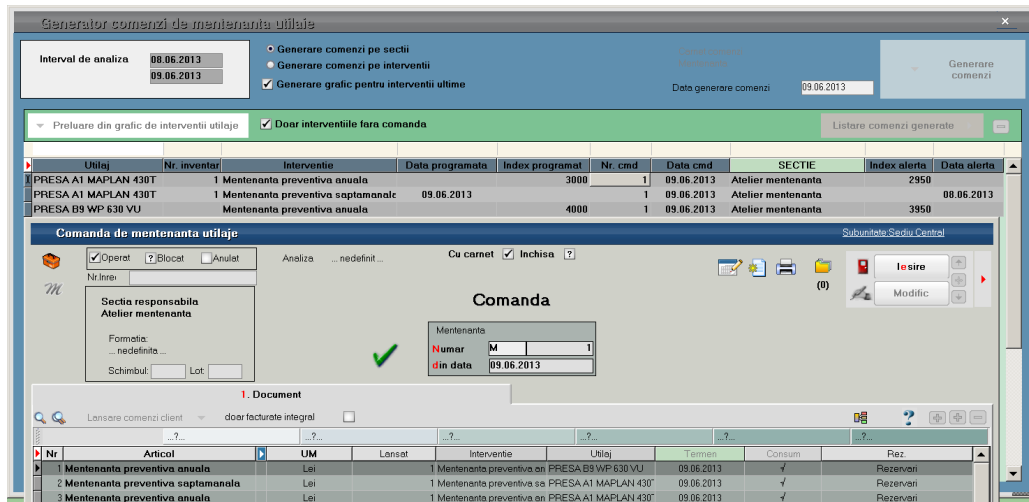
Generator comenzi de mentenanta utilaje

Interval de analiza 08.06.2013 09.06.2013

Generare comenzi pe sectii
Generare comenzi pe interventii
Generare grafic pentru interventii ultime

Data generare comenzi 09.06.2013

Generare comenzi

Preluare din grafic de interventii utilaje
Doar interventiile fara comanda

Listare comenzi generate

| Utilaj | Nr. inventar | Interventie | Data programata | Index programat | Nr. cmd | Data cmd | SECTIE | Index alerta | Data alerta |
|---|---|---|---|---|---|---|---|---|---|
| PRESA A1 MAPLAN 430T | | 1 Mentenanta preventiva anuala | | 3000 | 1 | 09.06.2013 | Atelier mentenanta | 2950 | |
| PRESA A1 MAPLAN 430T | | 1 Mentenanta preventiva saptamanala | 09.06.2013 | | 1 | 09.06.2013 | Atelier mentenanta | | 08.06.2013 |
| PRESA B9 WP 630 VU | | Mentenanta preventiva anuala | | 4000 | 1 | 09.06.2013 | Atelier mentenanta | 3950 | |

Comanda de mentenanta utilaje

Subunitate:Sediu Central

Operat ?Blocat Anulat
Nr.Inreg

Analiza ... nedefinit ...

Cu carnet Inchisa ?

(0)

Iesire
Modific

Sectia responsabila
Atelier mentenanta

Formatia:
... nedefinita ...

Schimbul: Lot:

Comanda

Mentenanta
Numar M 1
din data 09.06.2013

1. Document

Lansare comenzi client
doar facturate integral

...?... ...?... ...?... ...?... ...?... ...?...

| Nr | Articol | UM | Lansat | Interventie | Utilaj | Termen | Consum | Rez. |
|---|---|---|---|---|---|---|---|---|
| 1 | Mentenanta preventiva anuala | Lei | | 1 Mentenanta preventiva an | PRESA B9 WP 630 VU | 09.06.2013 | √ | Rezervari |
| 2 | Mentenanta preventiva saptamanala | Lei | | 1 Mentenanta preventiva sa | PRESA A1 MAPLAN 430 | 09.06.2013 | √ | Rezervari |
| 3 | Mentenanta preventiva anuala | Lei | | 1 Mentenanta preventiva an | PRESA A1 MAPLAN 430 | 09.06.2013 | √ | Rezervari |